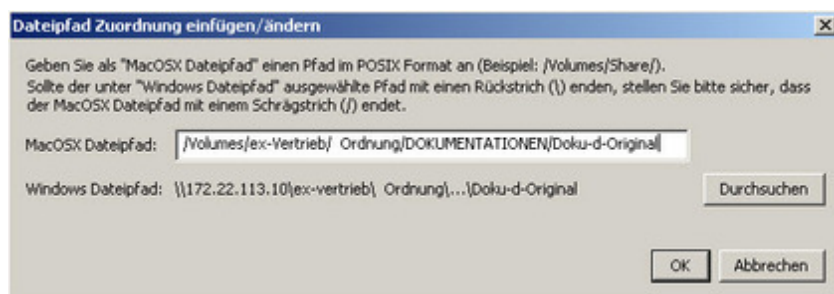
Dateipfad Zuordnung einfügen/ändern

Geben Sie als "MacOSX Dateipfad" einen Pfad im POSIX Format an (Beispiel: /Volumes/Share/).
Sollte der unter "Windows Dateipfad" ausgewählte Pfad mit einen Rückstrich (\) enden, stellen Sie bitte sicher, dass der MacOSX Dateipfad mit einem Schrägstrich (/) endet.

MacOSX Dateipfad: /Volumes/ex-Vertrieb/ Ordnung/DOKUMENTATIONEN/Doku-d-Original

Windows Dateipfad: \\172.22.113.10\ex-vertrieb\ Ordnung\...\Doku-d-Original

Durchsuchen

OK

Abbrechen